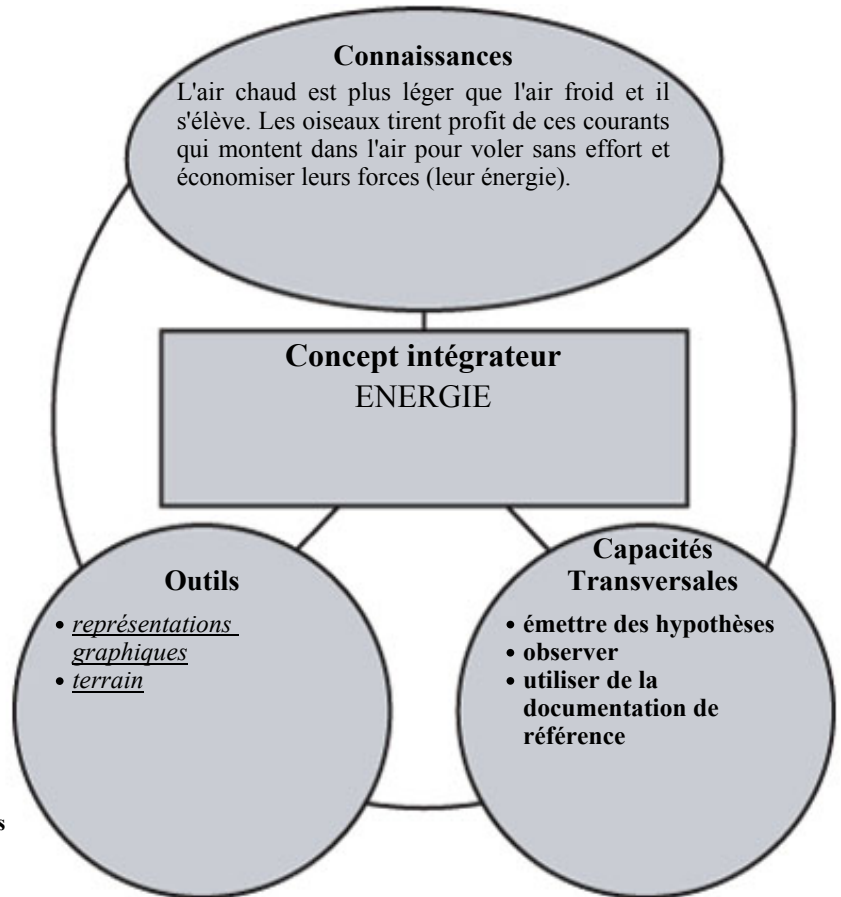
Connaissances

L'air chaud est plus léger que l'air froid et il s'élève. Les oiseaux tirent profit de ces courants qui montent dans l'air pour voler sans effort et économiser leurs forces (leur énergie).

Concept intégrateur
ENERGIE

Outils

• représentations graphiques
• terrain

Capacités Transversales

• émettre des hypothèses
• observer
• utiliser de la documentation de référence

s